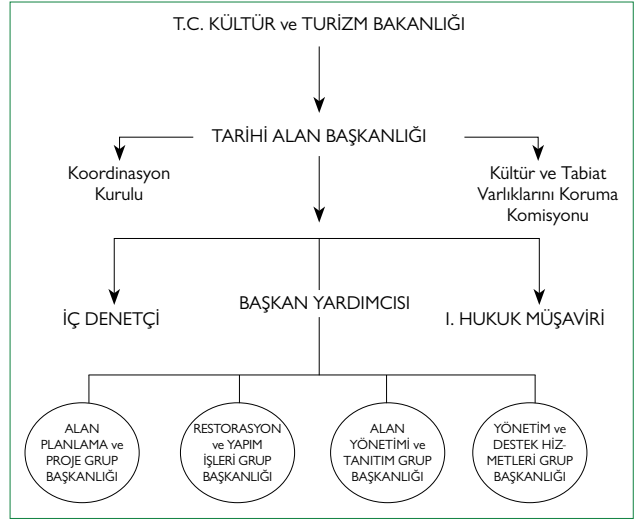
T.C. KÜLTÜR ve TURİZM BAKANLIĞI

TARİHİ ALAN BAŞKANLIĞI

Koordinasyon Kurulu

Kültür ve Tabiat Varlıklarını Koruma Komisyonu

İÇ DENETÇİ

BAŞKAN YARDIMCISI

I. HUKUK MÜŞAVİRİ

ALAN PLANLAMA ve PROJE GRUP BAŞKANLIĞI

RESTORASYON ve YAPIM İŞLERİ GRUP BAŞKANLIĞI

ALAN YÖNETİMİ ve TANITIM GRUP BAŞKANLIĞI

YÖNETİM ve DESTEK HİZMETLERİ GRUP BAŞKANLIĞI